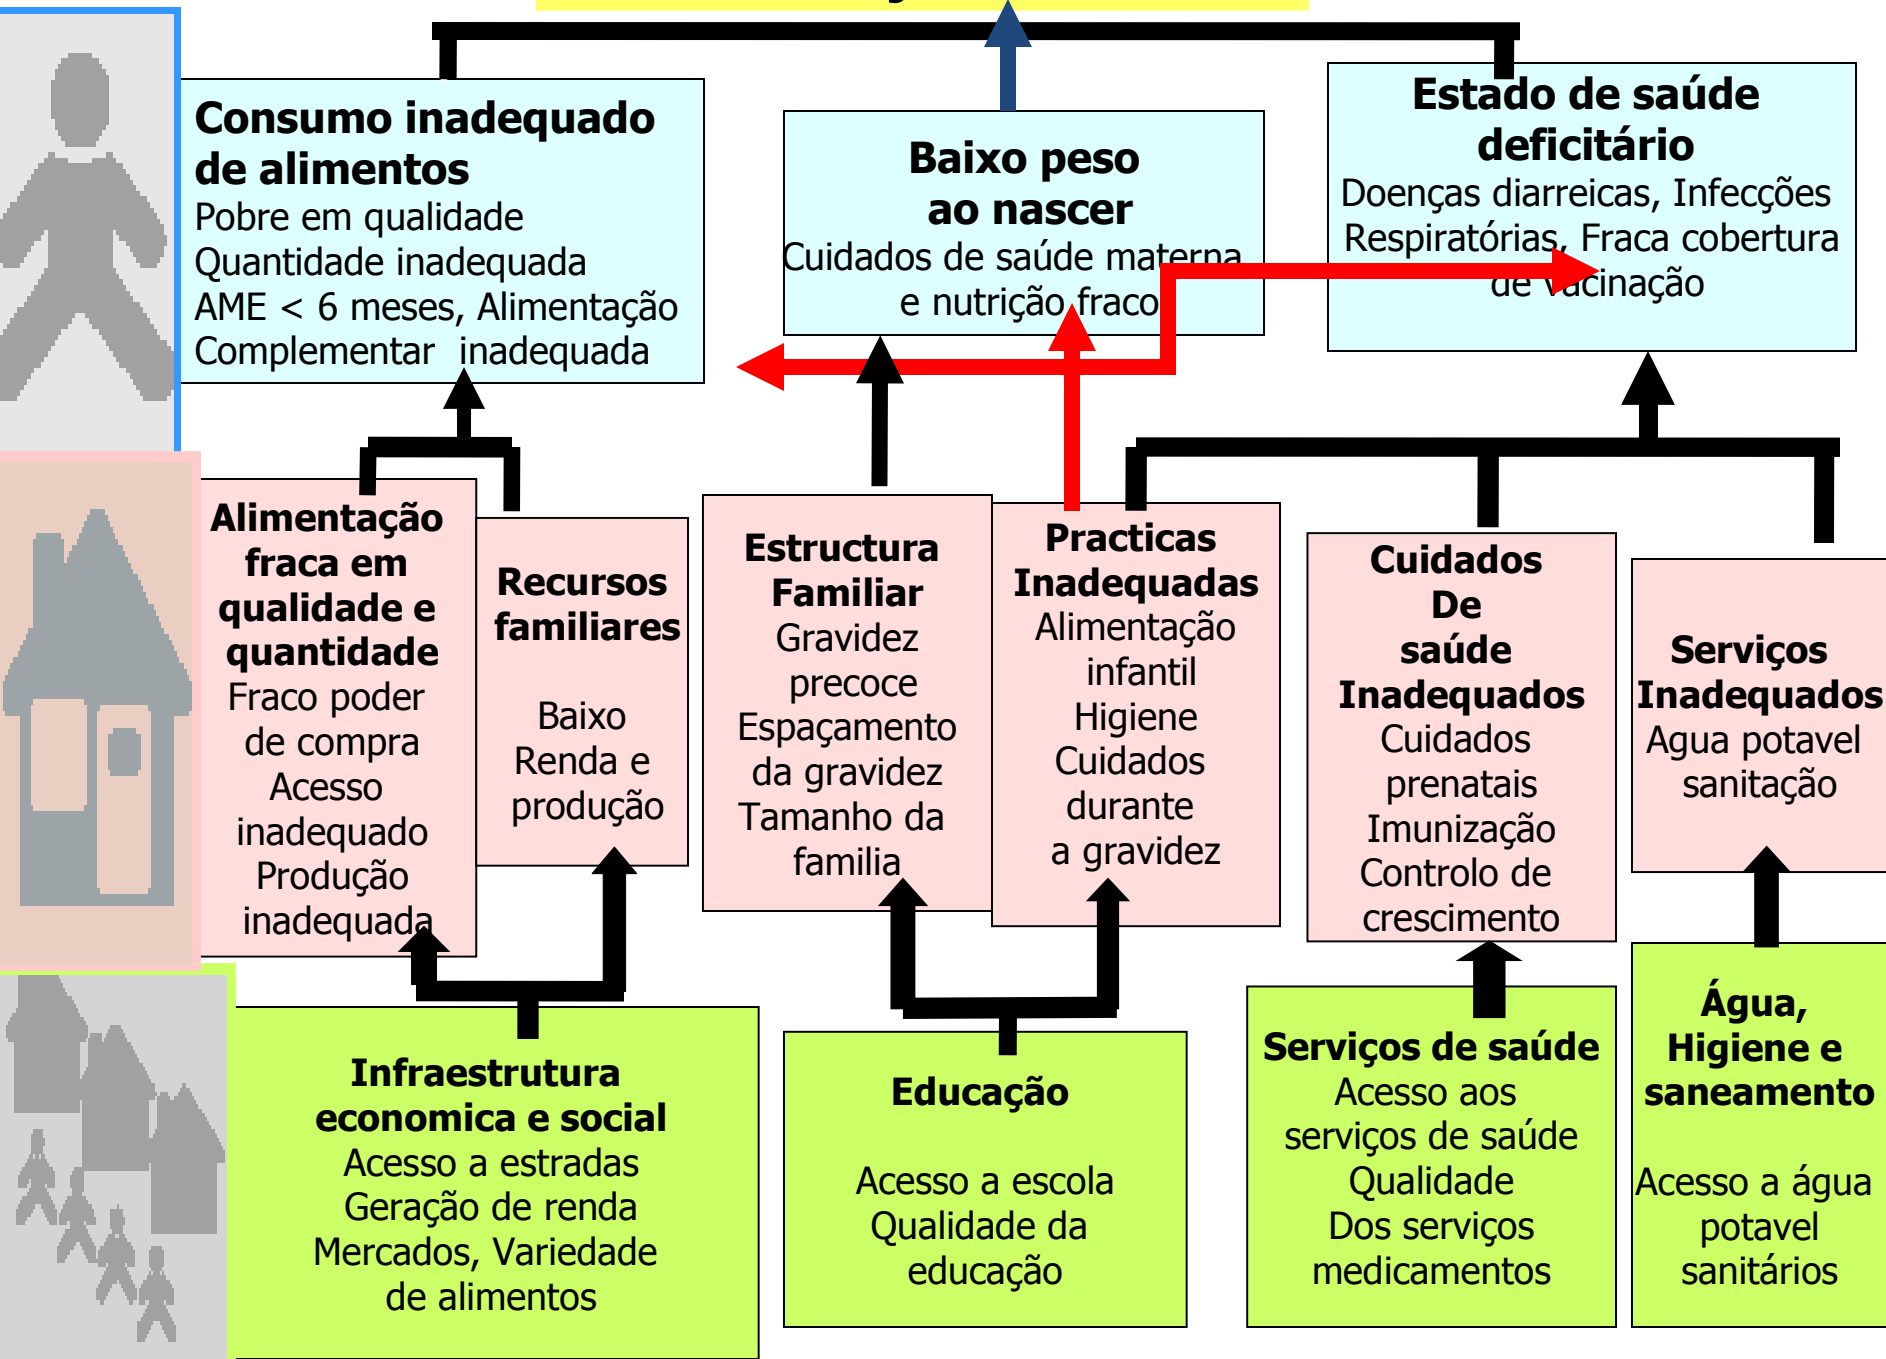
**Consumo inadequado de alimentos**
Pobre em qualidade
Quantidade inadequada
AME < 6 meses, Alimentação Complementar inadequada

**Baixo peso ao nascer**
Cuidados de saúde materna e nutrição fraco

**Estado de saúde deficitário**
Doenças diarreicas, Infecções Respiratórias, Fraca cobertura de vacinação

**Alimentação fraca em qualidade e quantidade**
Fraco poder de compra
Acesso inadequado
Produção inadequada

**Recursos familiares**
Baixo Renda e produção

**Estructura Familiar**
Gravidez precoce
Espaçamento da gravidez
Tamanho da familia

**Practicas Inadequadas**
Alimentação infantil
Higiene
Cuidados durante a gravidez

**Cuidados De saúde Inadequados**
Cuidados prenatais
Imunização
Controlo de crescimento

**Serviços Inadequados**
Agua potavel sanitação

**Infraestrutura economica e social**
Acesso a estradas
Geração de renda
Mercados, Variedade de alimentos

**Educação**
Acesso a escola
Qualidade da educação

**Serviços de saúde**
Acesso aos serviços de saúde
Qualidade Dos serviços medicamentos

**Água, Higiene e saneamento**
Acesso a água potavel sanitários